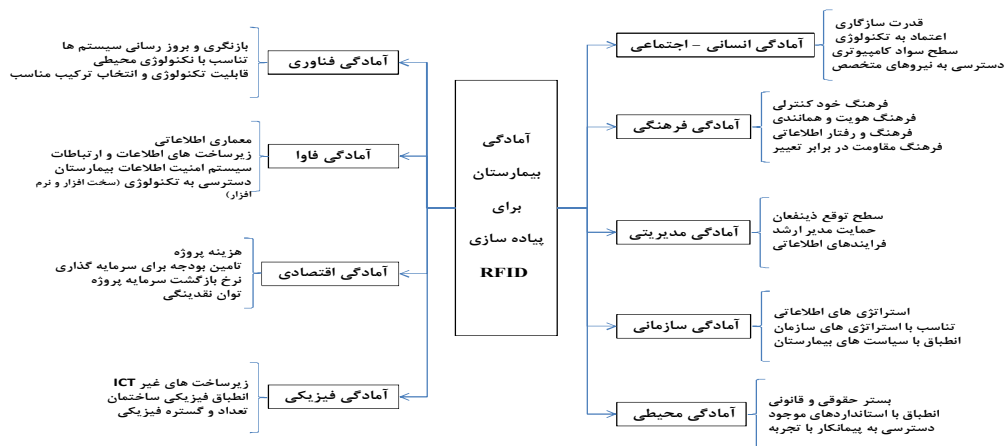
آمادگی بیمارستان برای پیاده سازی RFID

آمادگی انسانی – اجتماعی

قدرت سازگاری
اعتماد به تکنولوژی
سطح سواد کامپیوتری
دسترسی به نیروهای متخصص

آمادگی فرهنگی

فرهنگ خود کنترلی
فرهنگ هویت و همانندی
فرهنگ و رفتار اطلاعاتی
فرهنگ مقاومت در برابر تعبیر

آمادگی مدیریتی

سطح توقع ذینفعان
حمایت مدیر ارشد
فرایندهای اطلاعاتی

آمادگی سازمانی

استراتژی های اطلاعاتی
تناسب با استراتژی های سازمان
انطباق با سیاست های بیمارستان

آمادگی محیطی

بستر حقوقی و قانونی
انطباق با استانداردهای موجود
دسترسی به پیمانکار با تجربه

آمادگی فناوری

بازنگری و بروز رسانی سیستم ها
تناسب با تکنولوژی محیطی
قابلیت تکنولوژی و انتخاب ترکیب مناسب

آمادگی فاوا

معماری اطلاعاتی
زیرساخت های اطلاعات و ارتباطات
سیستم امنیت اطلاعات بیمارستان
دسترسی به تکنولوژی (سخت افزار و نرم افزار)

آمادگی اقتصادی

هزینه پروژه
تامین بودجه برای سرمایه گذاری
نرخ بازگشت سرمایه پروژه
توان نقدینگی

آمادگی فیزیکی

زیرساخت های غیر ICT
انطباق فیزیکی ساختمان
تعداد و گستره فیزیکی